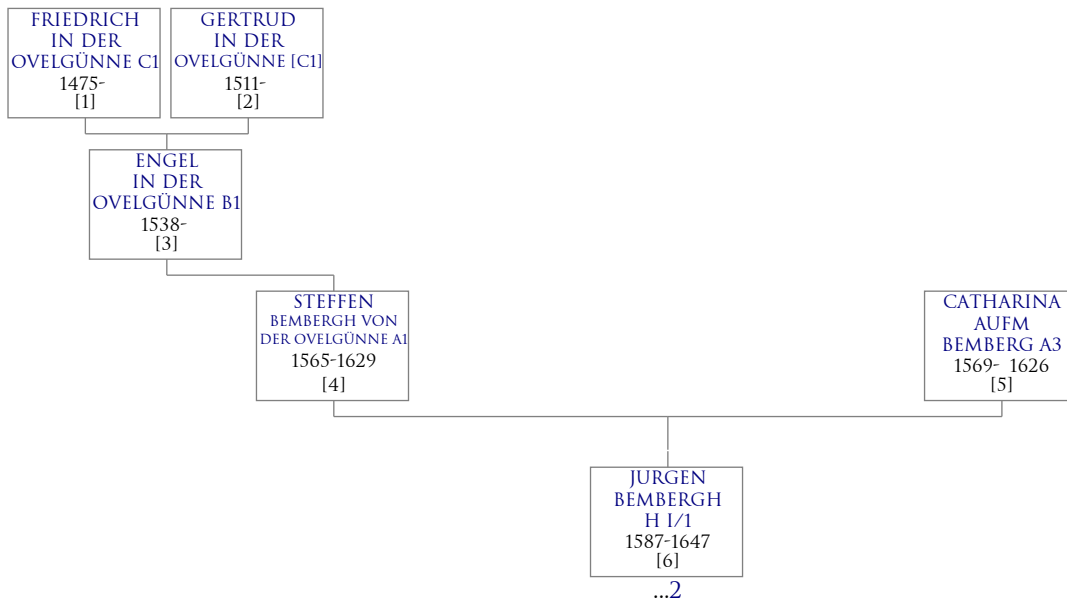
FRIEDRICH IN DER OVELGÜNNE C1
1475-
[1]

GERTRUD IN DER OVELGÜNNE [C1]
1511-
[2]

ENGEL IN DER OVELGÜNNE B1
1538-
[3]

STEFFEN BEMBERGH VON DER OVELGÜNNE A1
1565-1629
[4]

CATHARINA AUFM BEMBERG A3
1569- 1626
[5]

JURGEN BEMBERGH H I/1
1587-1647
[6]

...2